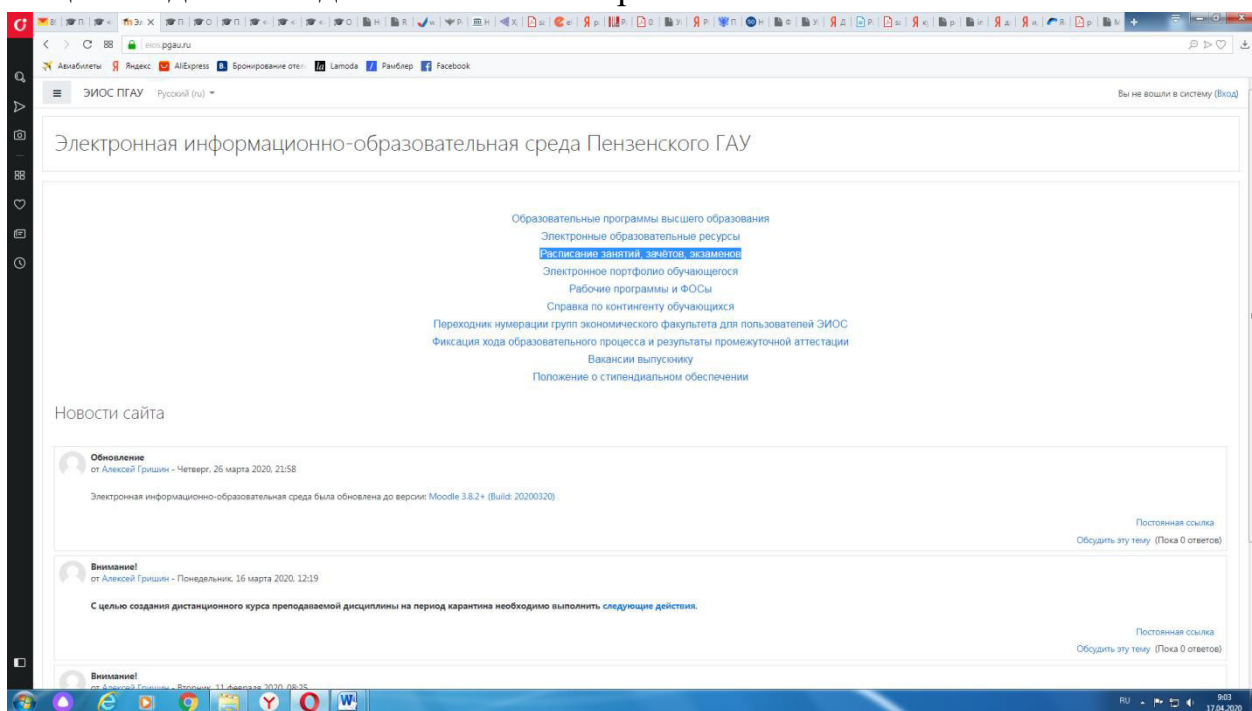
eios.pgau.ru

Авиабилеты Яндекс AliExpress Бронирование отел Lamoda Рамблер Facebook

ЭИОС ПГАУ Русский (ru)

Вы не вошли в систему (Вход)

Электронная информационно-образовательная среда Пензенского ГАУ

Образовательные программы высшего образования
Электронные образовательные ресурсы
Расписание занятий, зачётов, экзаменов
Электронное портфолио обучающегося
Рабочие программы и ФОСы
Справка по контингенту обучающихся
Переходник нумерации групп экономического факультета для пользователей ЭИОС
Фиксация хода образовательного процесса и результаты промежуточной аттестации
Вакансии выпускнику
Положение о стипендиальном обеспечении

Новости сайта

Обновление
от Алексей Гришин - Четверг, 26 марта 2020, 21:58

Электронная информационно-образовательная среда была обновлена до версии: Moodle 3.8.2+ (Build: 20200320)

Постоянная ссылка
Обсудить эту тему (Пока 0 ответов)

Внимание!
от Алексей Гришин - Понедельник, 16 марта 2020, 12:19

С целью создания дистанционного курса преподаваемой дисциплины на период карантина необходимо выполнить следующие действия.

Постоянная ссылка
Обсудить эту тему (Пока 0 ответов)

Внимание!
от Алексей Гришин - Вторник, 11 февраля 2020, 08:25

RU 9:03 17.04.2020